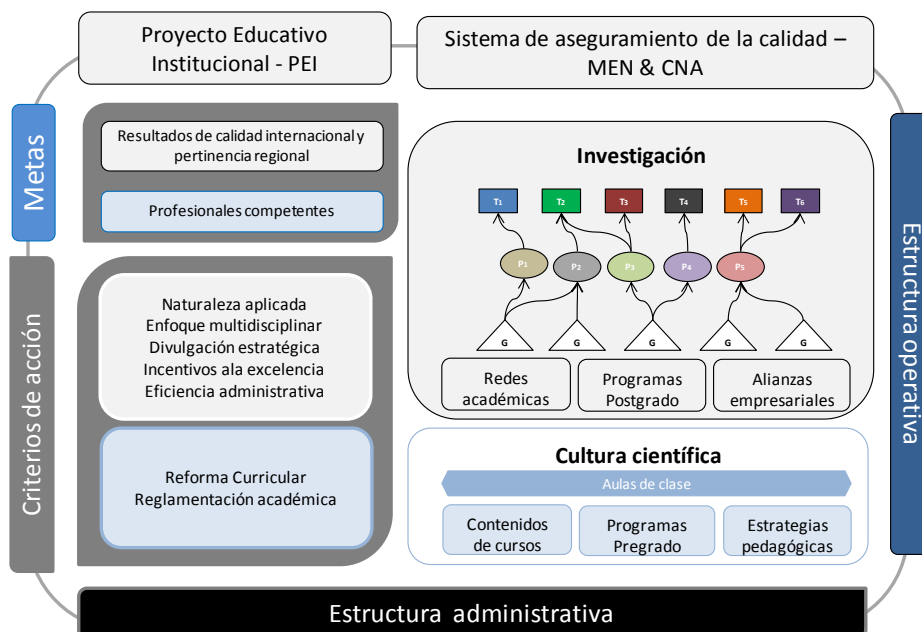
Proyecto Educativo Institucional - PEI

Sistema de aseguramiento de la calidad – MEN & CNA

Metas

Resultados de calidad internacional y pertinencia regional

Profesionales competentes

Criterios de acción

Naturaleza aplicada
Enfoque multidisciplinar
Divulgación estratégica
Incentivos ala excelencia
Eficiencia administrativa

Reforma Curricular
Reglamentación académica

Investigación

T1 T2 T3 T4 T5 T6

P1 P2 P3 P4 P5

G G G G G

Redes académicas

Programas Postgrado

Alianzas empresariales

Cultura científica

Aulas de clase

Contenidos de cursos

Programas Pregrado

Estrategias pedagógicas

Estructura operativa

Estructura administrativa